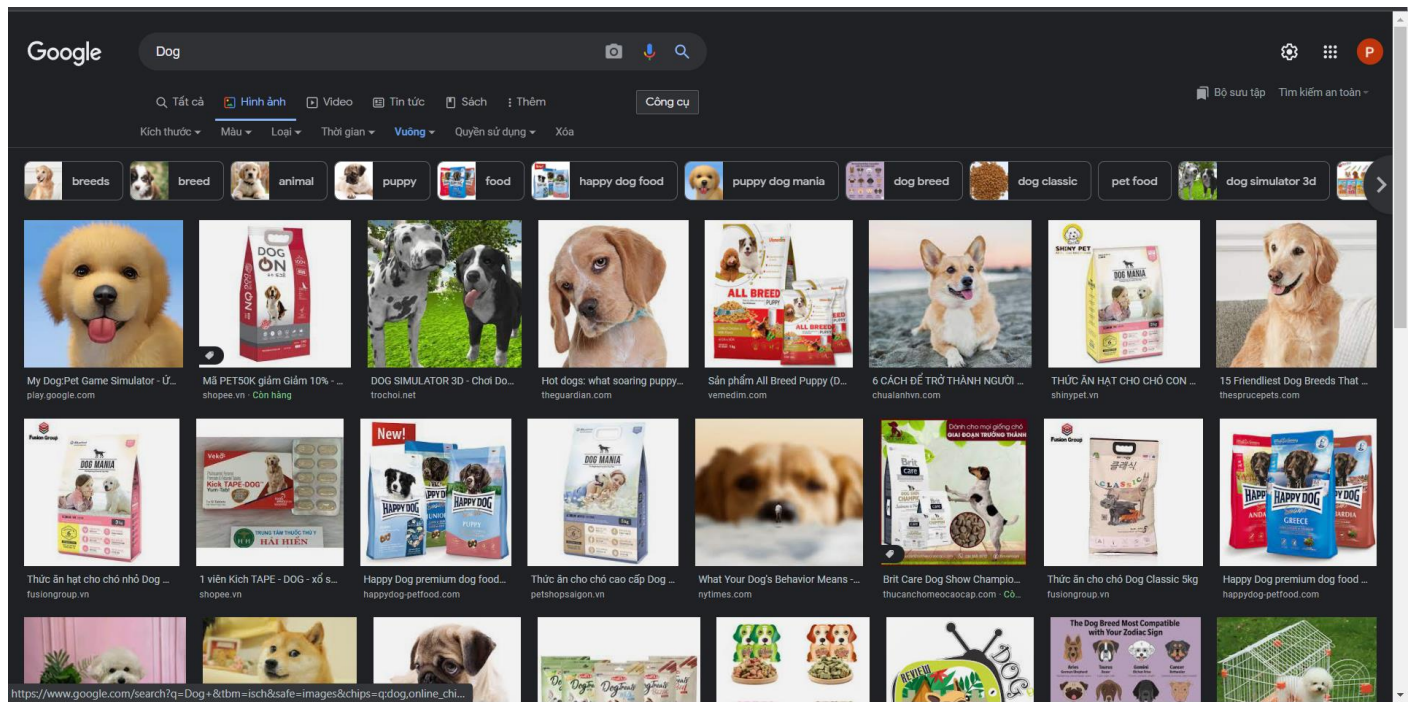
Google

Dog

P

Tất cả  Hình ảnh  Video  Tin tức  Sách  Thêm  Công cụ

Bộ sưu tập  Tìm kiếm an toàn

Kích thước  Màu  Loại  Thời gian  Vuông  Quyền sử dụng  Xóa

breeds  breed  animal  puppy  food  happy dog food  puppy dog mania  dog breed  dog classic  pet food  dog simulator 3d

My Dog:Pet Game Simulator - Ứ...
play.google.com

Mã PET50K giảm Giảm 10% - ...
shopee.vn · Còn hàng

DOG SIMULATOR 3D - Chơi Do...
trochoi.net

Hot dogs: what soaring puppy...
theguardian.com

Sản phẩm All Breed Puppy (D...
vemedim.com

6 CÁCH ĐỂ TRỞ THÀNH NGƯỜI ...
chualanhvn.com

THỨC ĂN HẠT CHO CHÓ CON ...
shinypet.vn

15 Friendliest Dog Breeds That ...
thesprucepets.com

Thức ăn hạt cho chó nhỏ Dog ...
fusiongroup.vn

1 viên Kich TAPE - DOG - xổ s...
shopee.vn

Happy Dog premium dog food...
happydog-petfood.com

Thức ăn cho chó cao cấp Dog ...
petshopsaigon.vn

What Your Dog's Behavior Means -...
nytimes.com

Brit Care Dog Show Champio...
thucanchomeocaocap.com · Cò...

Thức ăn cho chó Dog Classic 5kg
fusiongroup.vn

Happy Dog premium dog food ...
happydog-petfood.com

https://www.google.com/search?q=Dog+&tbm=isch&safe=images&chips=q:dog,online_chi...